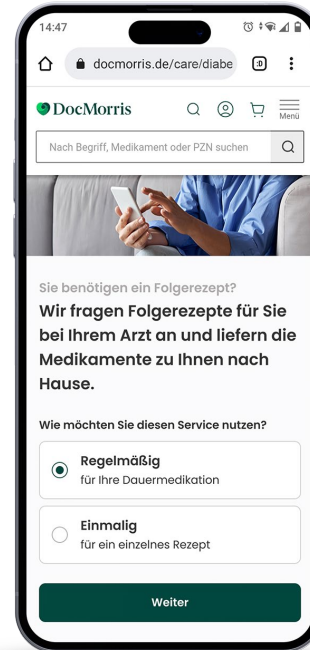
14:47

docmorris.de/care/diabe

:0

DocMorris

Menü

Nach Begriff, Medikament oder PZN suchen

Sie benötigen ein Folgerezept?

Wir fragen Folgerezepte für Sie bei Ihrem Arzt an und liefern die Medikamente zu Ihnen nach Hause.

Wie möchten Sie diesen Service nutzen?

Regelmäßig
für Ihre Dauermedikation

Einmalig
für ein einzelnes Rezept

Weiter